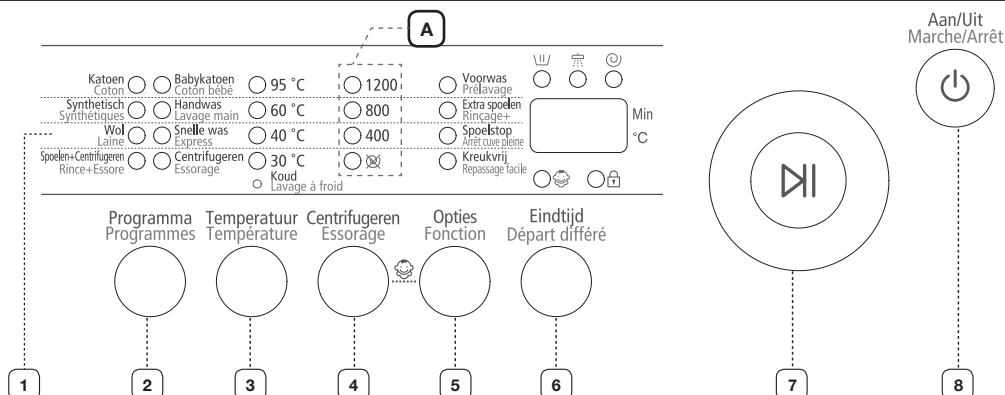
A

Aan/Uit
Marche/Arrêt

Katoen
Coton

Babykatoen
Coton bébé

95 °C

1200

Voorwas
Prélavage

Synthetisch
Synthétiques

Handwas
Lavage main

60 °C

800

Extra spoelen
Rinçage+

Min

Wol
Laine

Snelle was
Express

40 °C

400

Spoelstop
Arrêt cuve pleine

°C

Spoelen+Centrifugeren
Rince+Essore

Centrifugeren
Essorage

30 °C

Koud
Lavage à froid

Kreukvrij
Repassage facile

Programma
Programmes

Temperatuur
Température

Centrifugeren
Essorage

Opties
Fonction

Eindtijd
Départ différé

1

2

3

4

5

6

7

8